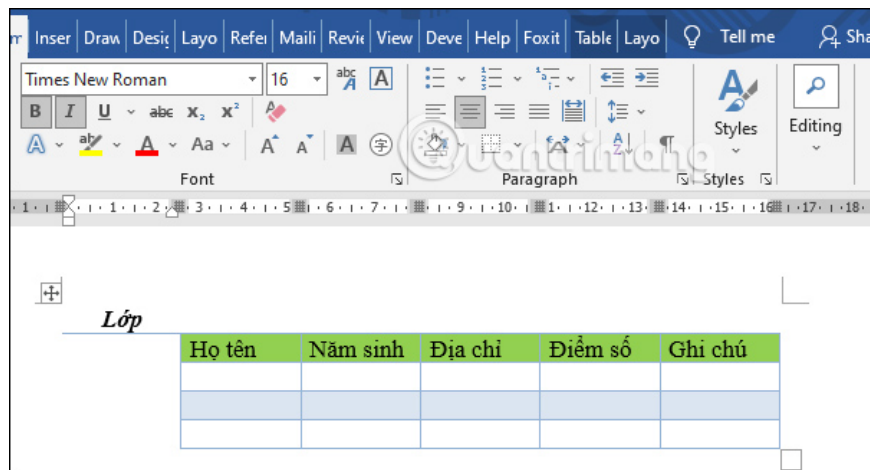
m Inser Draw Desi Layo Refe Maili Revie View Deve Help Foxit Table Layo Tell me Sha

Times New Roman 16

B I U abc $x_2$ $x^2$

A Aa A A A

Font

Paragraph

Styles

Editing

Styles

·1·1·1·1·2·3·1·4·1·5·1·6·1·7·1·8·1·9·1·10·1·11·1·12·1·13·14·1·15·1·16·1·17·1·18·

Lớp

| Họ tên | Năm sinh | Địa chỉ | Điểm số | Ghi chú |
|---|---|---|---|---|
| | | | | |
| | | | | |
| | | | | |